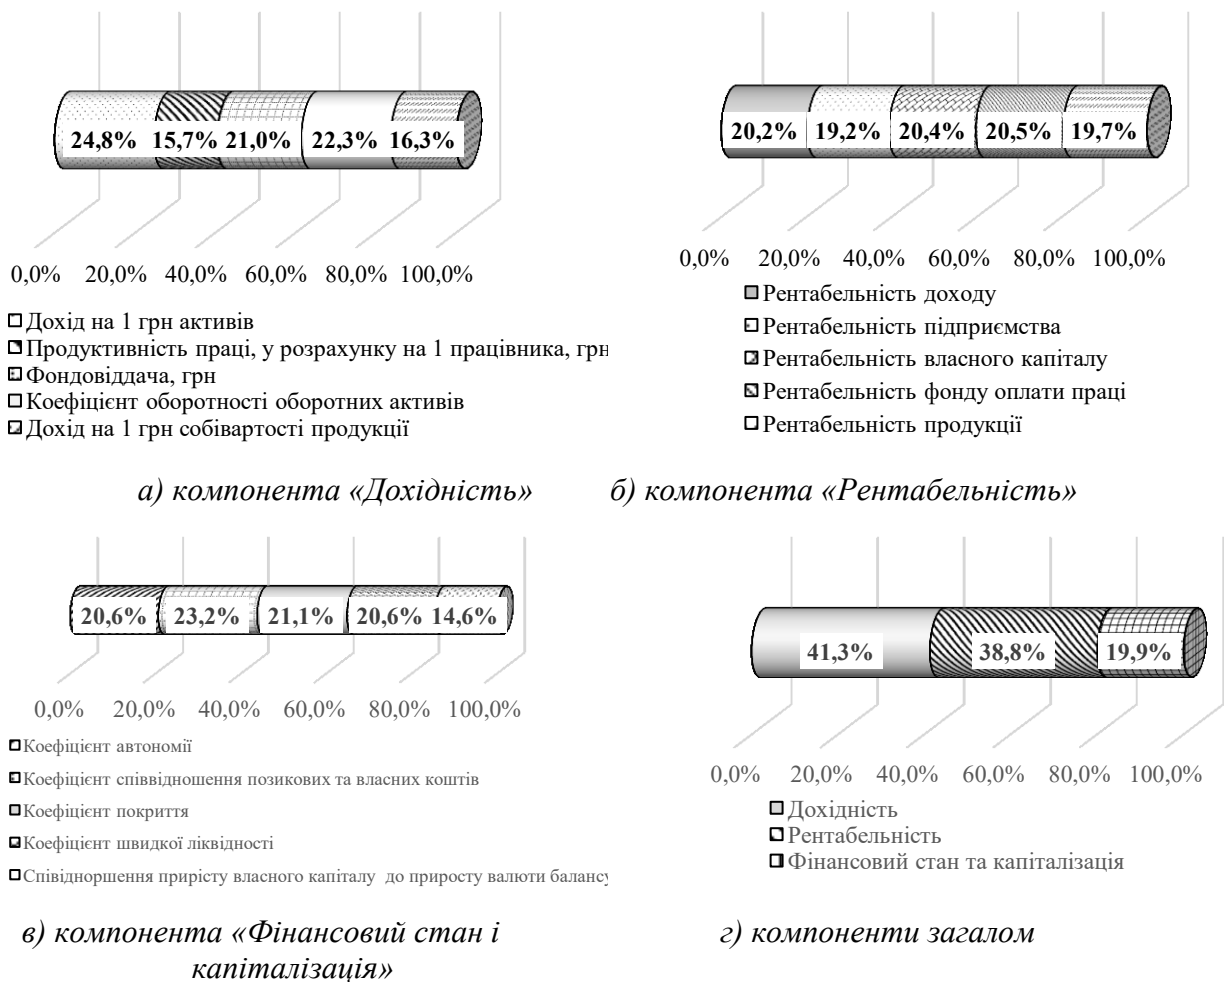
24,8% 15,7% 21,0% 22,3% 16,3%

0,0% 20,0% 40,0% 60,0% 80,0% 100,0%

Дохід на 1 грн активів
Продуктивність праці, у розрахунку на 1 працівника, грн
Фондовіддача, грн
Коефіцієнт оборотності оборотних активів
Дохід на 1 грн собівартості продукції

а) компонента «Дохідність»

20,2% 19,2% 20,4% 20,5% 19,7%

0,0% 20,0% 40,0% 60,0% 80,0% 100,0%

Рентабельність доходу
Рентабельність підприємства
Рентабельність власного капіталу
Рентабельність фонду оплати праці
Рентабельність продукції

б) компонента «Рентабельність»

20,6% 23,2% 21,1% 20,6% 14,6%

0,0% 20,0% 40,0% 60,0% 80,0% 100,0%

Коефіцієнт автономії
Коефіцієнт співвідношення позикових та власних коштів
Коефіцієнт покриття
Коефіцієнт швидкої ліквідності
Співвідноршення приросту власного капіталу до приросту валюти балансу

в) компонента «Фінансовий стан і капіталізація»

41,3% 38,8% 19,9%

0,0% 20,0% 40,0% 60,0% 80,0% 100,0%

Дохідність
Рентабельність
Фінансовий стан та капіталізація

г) компоненти загалом